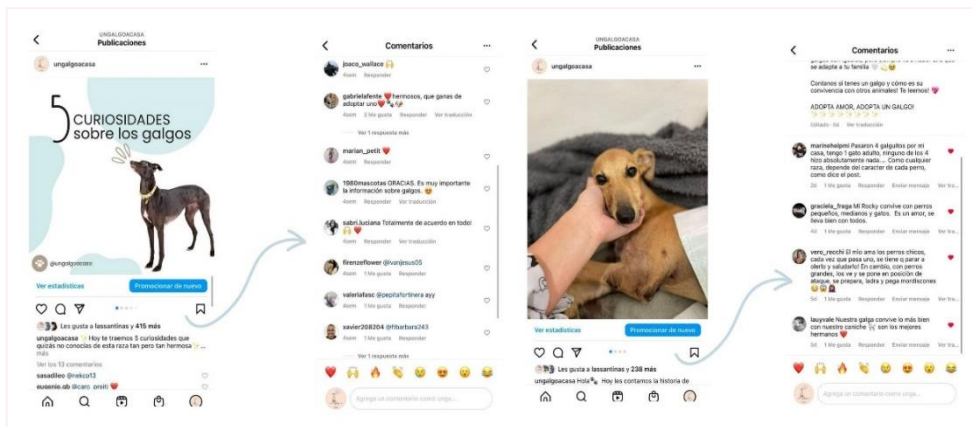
UNGALGOACASA
Publicaciones

ungalgoacasa

5 CURIOSIDADES sobre los galgos

@ungalgoacasa

Ver estadísticas
Promocionar de nuevo

Les gusta a lassantinas y 415 más
ungalgoacasa Hoy te traemos 5 curiosidades que quizás no conocías de esta raza tan pero tan hermosa ... más
Ver los 13 comentarios
sasadileo @nekco13
euqenie.ab @caro_oniiti

Comentarios

joaco_wallace
4sem Responder

gabrielafente hermosos, que ganas de adoptar uno
4sem 3 Me gusta Responder Ver traducción
Ver 1 respuesta más

marian_petit
4sem Responder

1980mascotas GRACIAS. Es muy importante la información sobre galgos.
4sem Responder Ver traducción

sabri.luciana Totalmente de acuerdo en todo!
4sem 1 Me gusta Responder Ver traducción

firenzeflower @ivanjesus05
4sem 1 Me gusta Responder

valeriafasc @pepitafortinera ayy
4sem 1 Me gusta Responder Ver traducción

xavier208204 @flbarbars243
4sem 1 Me gusta Responder
Ver 1 respuesta más

Agrega un comentario como unga...

UNGALGOACASA
Publicaciones

ungalgoacasa

Ver estadísticas
Promocionar de nuevo

Les gusta a lassantinas y 238 más
ungalgoacasa Hola Hoy les contamos la historia de

Comentarios

se adapte a tu familia

Contanos si tenes un galgo y cómo es su convivencia con otros animales! Te leemos!

ADOPTA AMOR, ADOPTA UN GALGO!

Editado · 5d Ver traducción

marineheilpmi Pasaron 4 galguitos por mi casa, tengo 1 gato adulto, ninguno de los 4 hizo absolutamente nada.... Como cualquier raza, depende del caracter de cada perro, como dice el post.
2d 1 Me gusta Responder Enviar mensaje Ver traducción

graciela_fraga Mi Rocky convive con perros pequeños, medianos y gatos. Es un amor, se lleva bien con todos.
4d 1 Me gusta Responder Enviar mensaje Ver traducción

vero_recchi El mío ama los perros chicos, cada vez que pasa uno, se tiene q parar a olerlo y saludarlo! En cambio, con perros grandes, los ve y se pone en posición de ataque, se prepara, ladra y pega mordiscones
5d 1 Me gusta Responder Enviar mensaje Ver traducción

lauyvale Nuestra galga convive lo más bien con nuestro caniche son los mejores hermanos
5d 1 Me gusta Responder Enviar mensaje Ver traducción

Agrega un comentario como unga...